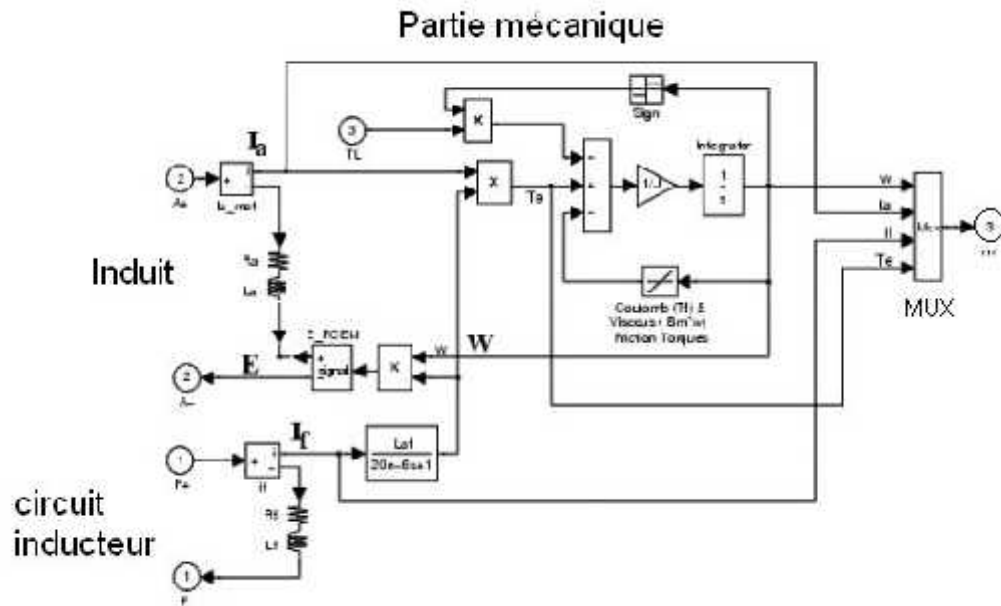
Partie mécanique

Sign

$I_a$

3
TL

K

2
A+

+
Ia_mot

X

Te

+
+
-

1/J

Integrator

$\frac{1}{s}$

w
Ia
If
Te

Mux

3
m

Induit

Ra
La

Coulomb (Tf) &
Viscous (Bm*w)
friction Torques

MUX

E_FCEM
+
signal

K

w

W

E

2
A-

$I_f$

Laf
$\frac{Laf}{20e-6s+1}$

1
F+

+
-
If

circuit
inducteur

Rf
Lf

1
F-